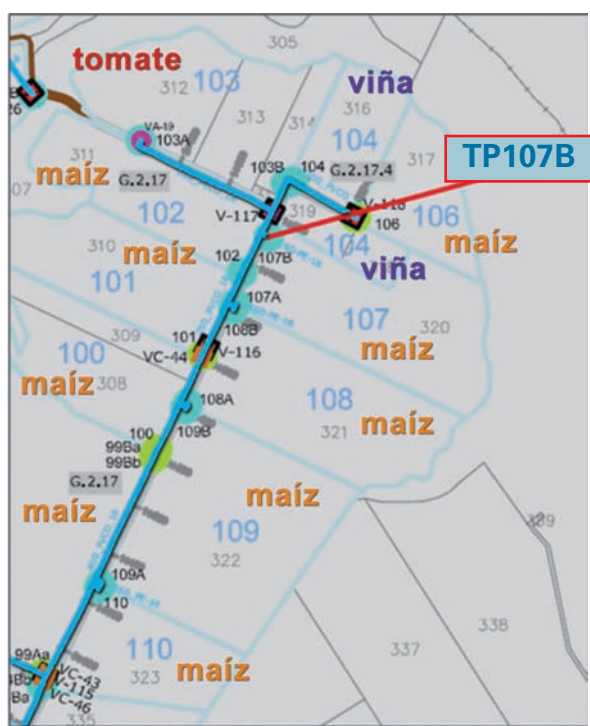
tomate
305
312 103
viña
316
313
314
104
317
TP107B
VA-19
103A
311
maíz
G.2.17
103B
104
G.2.17.4
102
V-117
319
V-118
106
106
maíz
310
maíz
102
107B
104
viña
101
107A
108B
107
320
309
101
VC-44
V-116
100
maíz
maíz
308
108A
108
100
109B
321
maíz
99Ba
99Bb
G.2.17
maíz
maíz
109
322
329
109A
110
338
337
99Aa
VC-43
V-115
VC-46
110
323
maíz
Ba
335